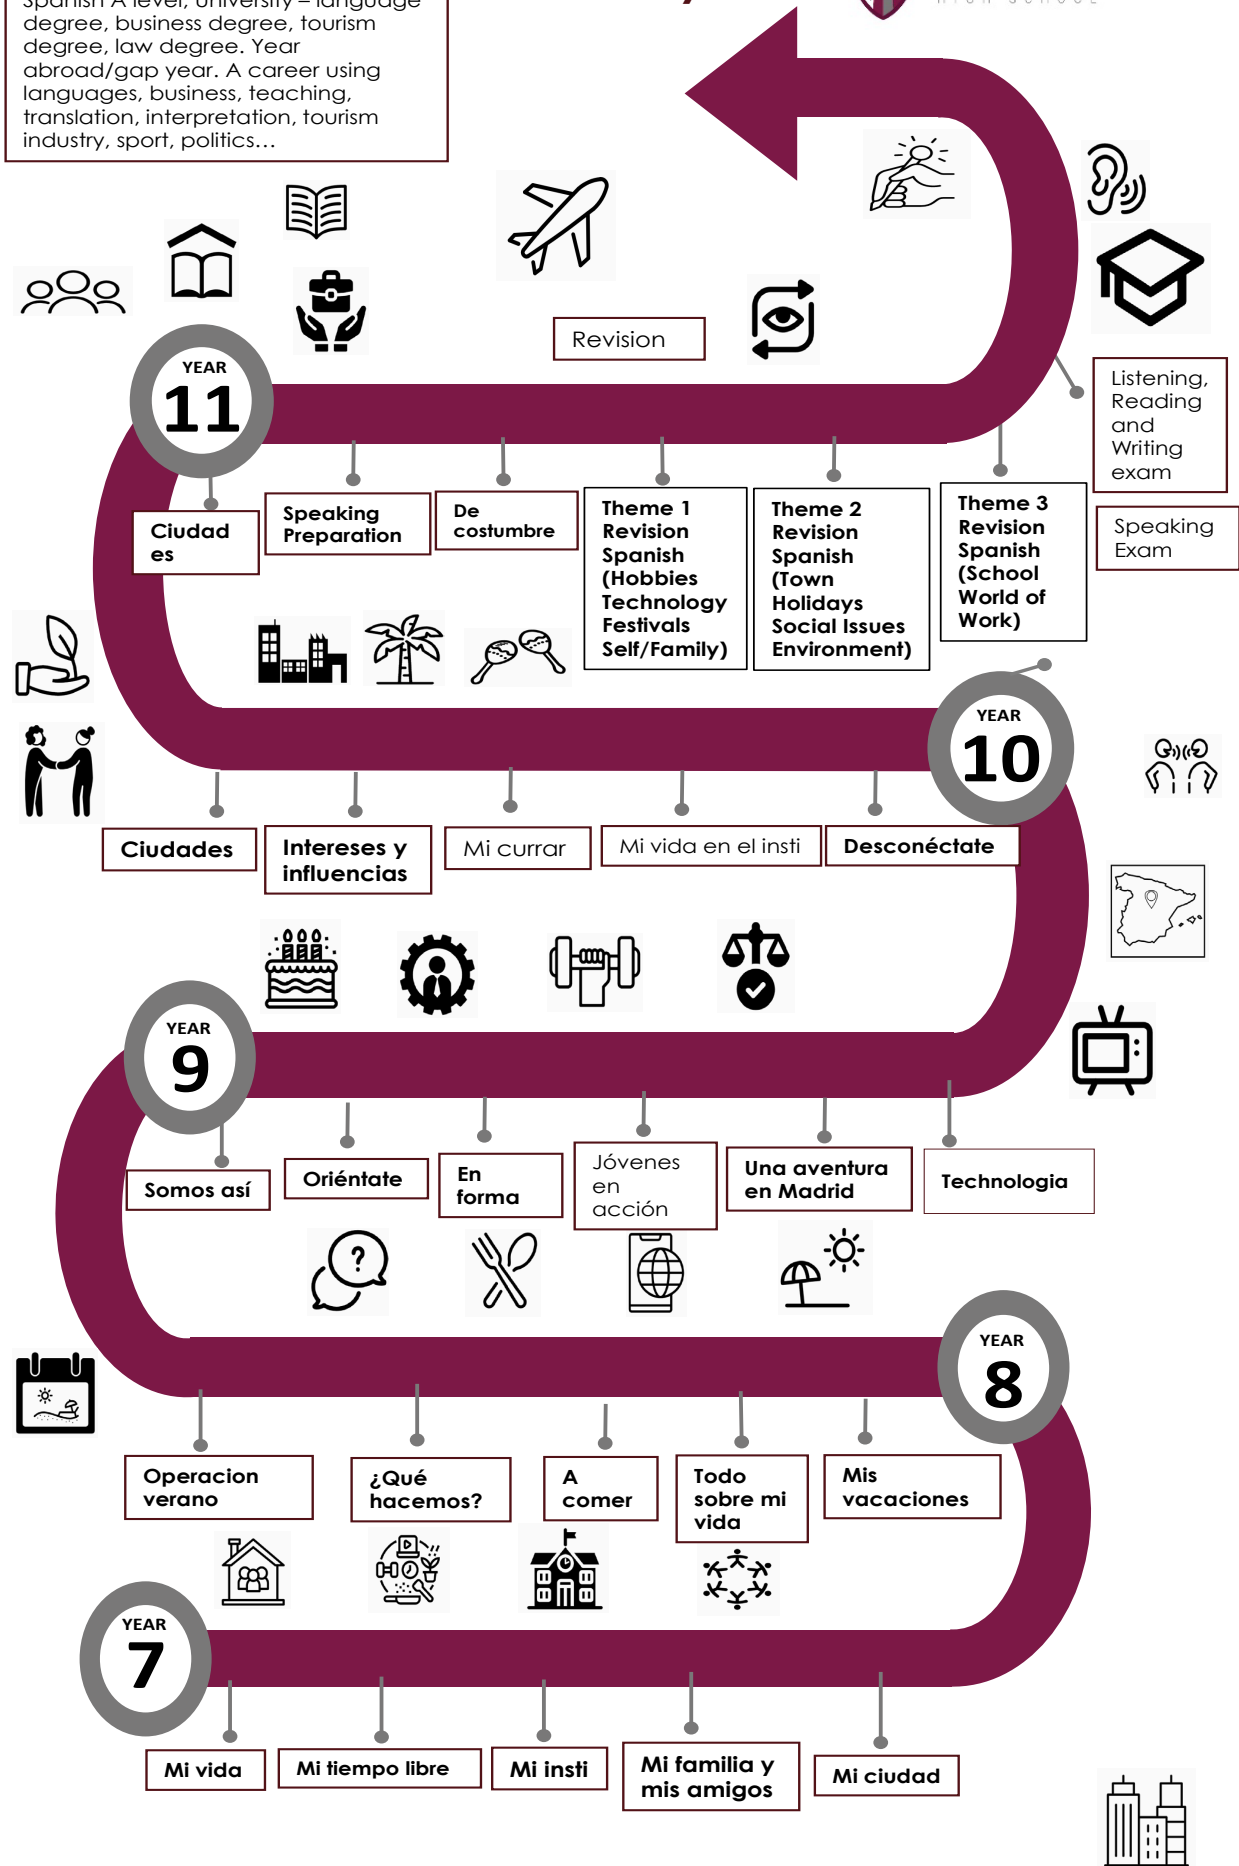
Spanish A level, university – language degree, business degree, tourism degree, law degree. Year abroad/gap year. A career using languages, business, teaching, translation, interpretation, tourism industry, sport, politics…

Revision

Listening, Reading and Writing exam

Speaking Exam

YEAR 11

Ciudad es

Speaking Preparation

De costumbre

Theme 1 Revision Spanish (Hobbies Technology Festivals Self/Family)

Theme 2 Revision Spanish (Town Holidays Social Issues Environment)

Theme 3 Revision Spanish (School World of Work)

YEAR 10

Ciudades

Intereses y influencias

Mi currar

Mi vida en el insti

Desconéctate

YEAR 9

Somos así

Oriéntate

En forma

Jóvenes en acción

Una aventura en Madrid

Technologia

YEAR 8

Operacion verano

¿Qué hacemos?

A comer

Todo sobre mi vida

Mis vacaciones

YEAR 7

Mi vida

Mi tiempo libre

Mi insti

Mi familia y mis amigos

Mi ciudad